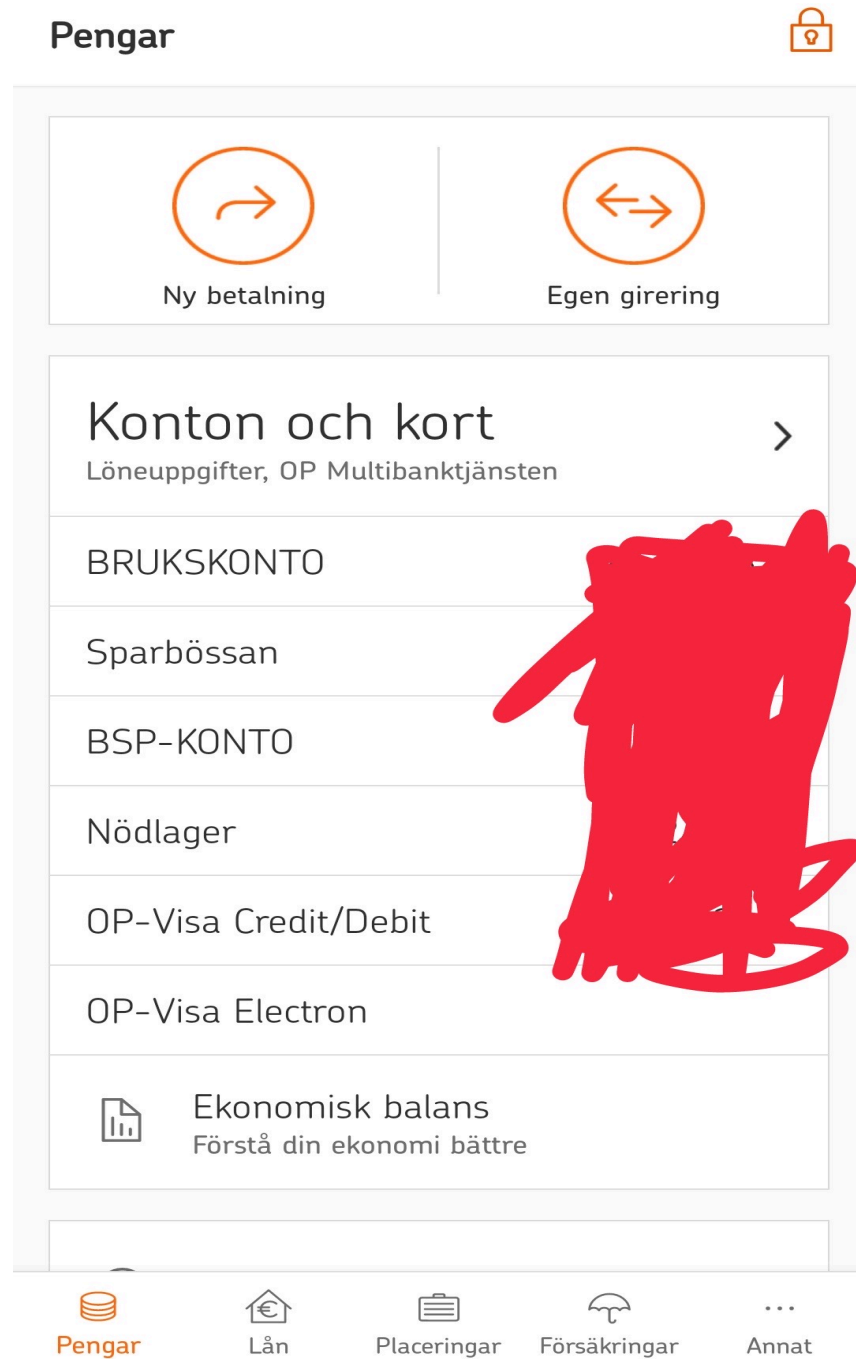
Pengar

Ny betalning

Egen girering

Konton och kort
Löneuppgifter, OP Multibanktjänsten

BRUKSKONTO

Sparbössan

BSP-KONTO

Nödlager

OP-Visa Credit/Debit

OP-Visa Electron

Ekonomisk balans
Förstå din ekonomi bättre

Pengar

Lån

Placeringar

Försäkringar

Annat